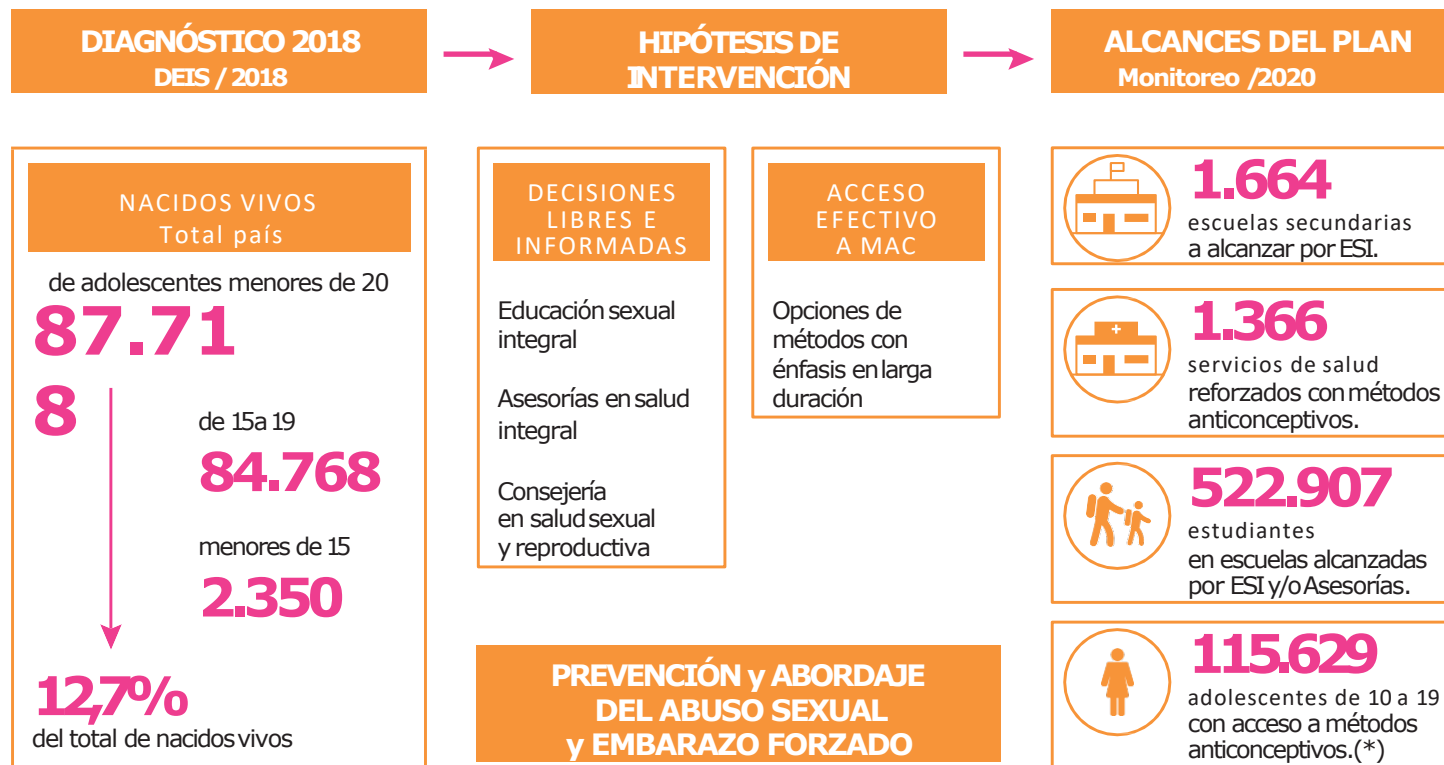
DIAGNÓSTICO 2018
DEIS / 2018

HIPÓTESIS DE INTERVENCIÓN

ALCANCES DEL PLAN
Monitoreo /2020

NACIDOS VIVOS
Total país

de adolescentes menores de 20
87.71
8

de 15a 19
84.768

menores de 15
2.350

12,7%
del total de nacidos vivos

DECISIONES LIBRES E INFORMADAS

Educación sexual integral

Asesorías en salud integral

Consejería en salud sexual y reproductiva

ACCESO EFECTIVO A MAC

Opciones de métodos con énfasis en larga duración

PREVENCIÓN y ABORDAJE DEL ABUSO SEXUAL y EMBARAZO FORZADO

1.664
escuelas secundarias a alcanzar por ESI.

1.366
servicios de salud reforzados con métodos anticonceptivos.

522.907
estudiantes en escuelas alcanzadas por ESI y/o Asesorías.

115.629
adolescentes de 10 a 19 con acceso a métodos anticonceptivos.(*)